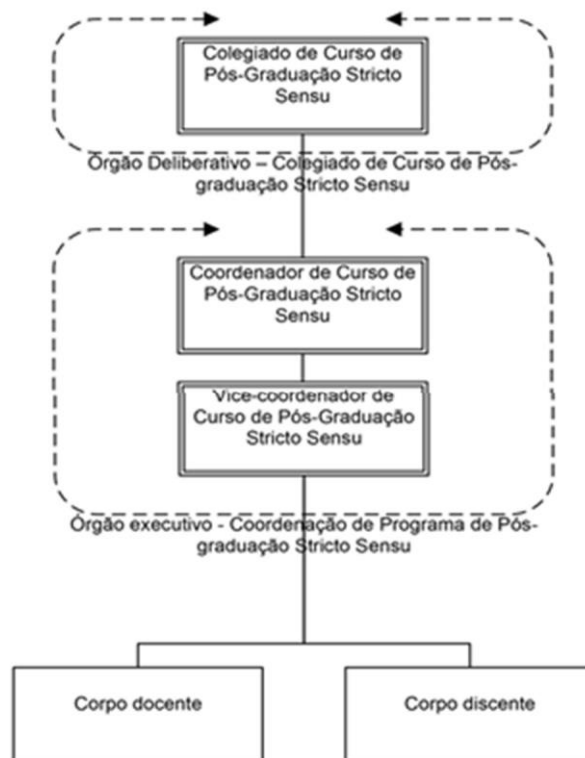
Colegiado de Curso de Pós-Graduação Stricto Sensu

Órgão Deliberativo – Colegiado de Curso de Pós-graduação Stricto Sensu

Coordenador de Curso de Pós-Graduação Stricto Sensu

Vice-coordenador de Curso de Pós-Graduação Stricto Sensu

Órgão executivo - Coordenação de Programa de Pós-graduação Stricto Sensu

Corpo docente

Corpo discente